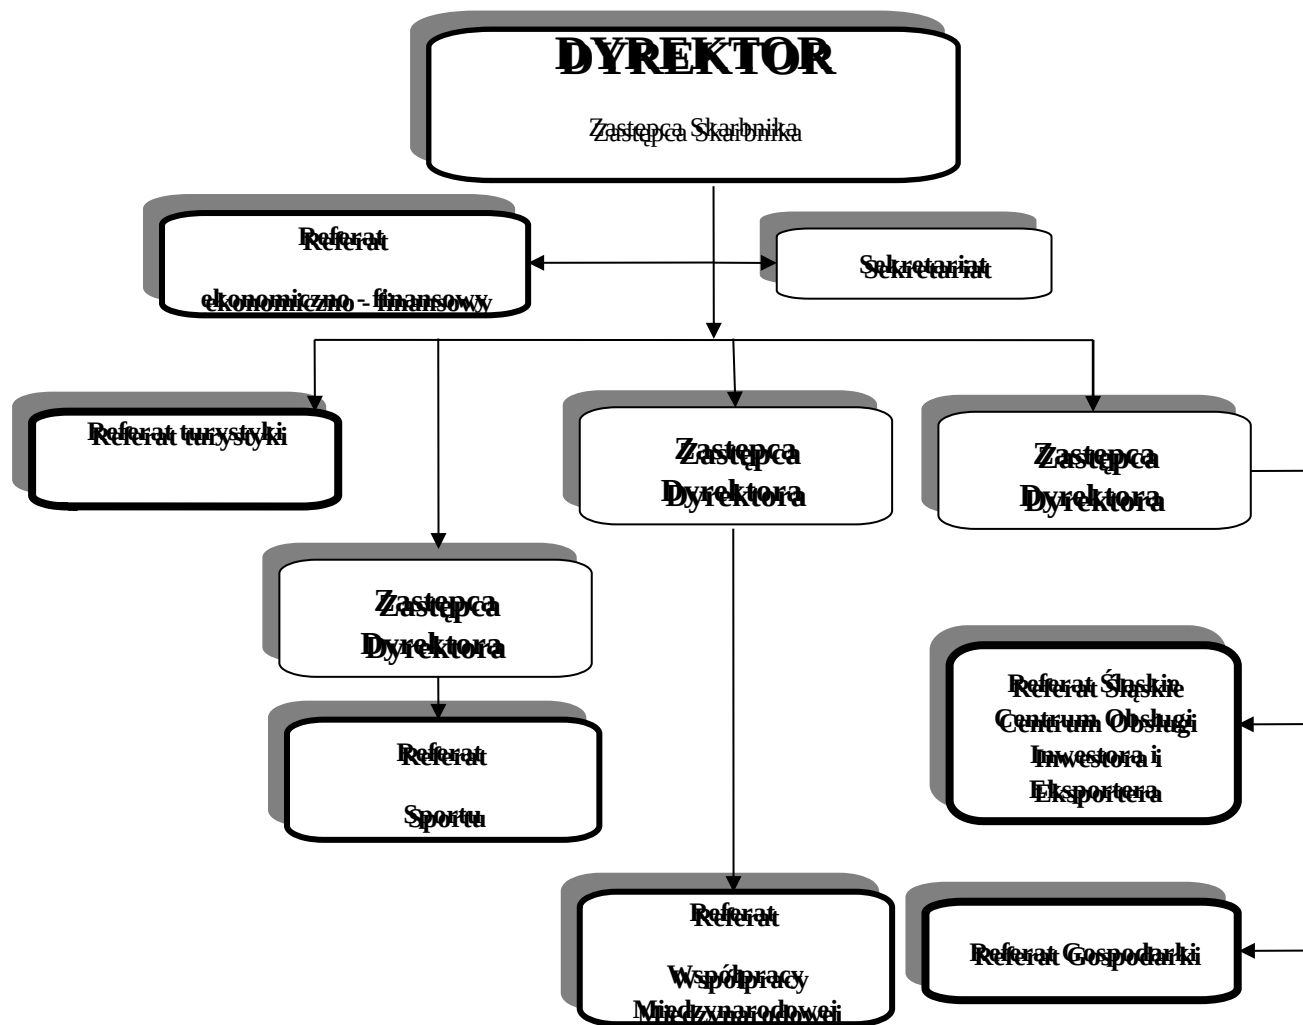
DYREKTOR

Zastępca Skarbnika

Referat

ekonomiczno - finansowy

Sekretariat

Referat turystyki

Zastępca Dyrektora

Zastępca Dyrektora

Zastępca Dyrektora

Referat

Sportu

Referat Śląskie Centrum Obsługi Inwestora i Eksportera

Referat

Współpracy

Międzynarodowej

Referat Gospodarki